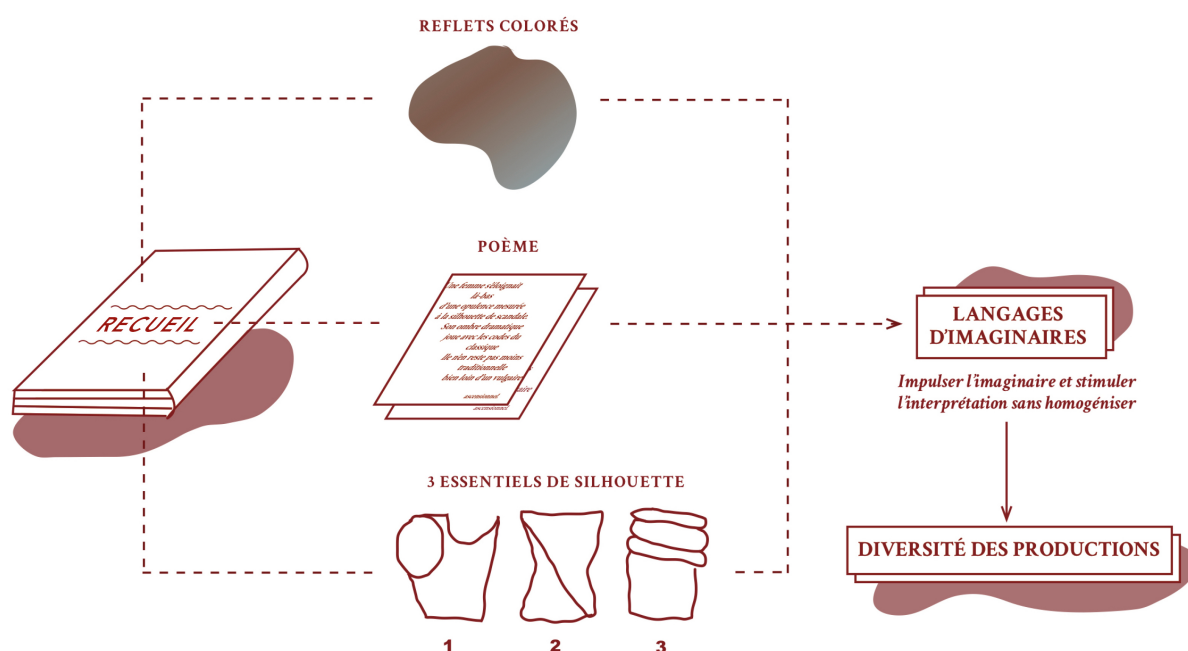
REFLETS COLORÉS

RECUEIL

POÈME

Une femme s'éloignait
là-bas
d'une opulence mesurée
à la silhouette de scandale
Son ombre dramatique
joue avec les codes du
classique
le rien reste pas moins
traditionnelle
bien loin d'un vulgaire
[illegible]

LANGAGES D'IMAGINAIRES

Impulser l'imaginaire et stimuler l'interprétation sans homogéniser

3 ESSENTIELS DE SILHOUETTE

1 2 3

DIVERSITÉ DES PRODUCTIONS